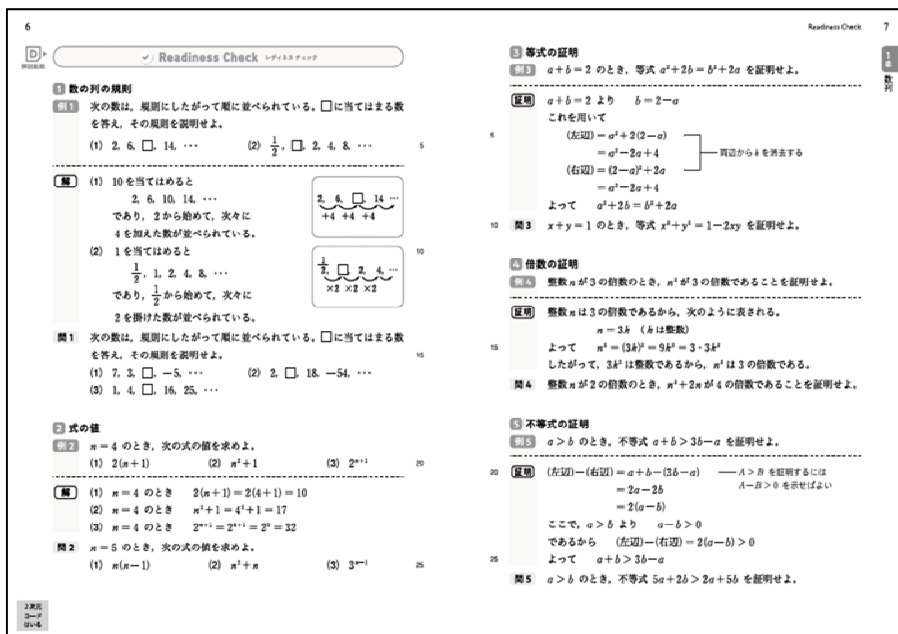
6

D
Readiness Check レディネスチェック

1 数の列の規則

例1 次の数は，規則にしたがって順に並べられている。□に当てはまる数を答え，その規則を説明せよ。

(1) 2, 6, □, 14, ⋯ (2) $\frac{1}{2}$, □, 2, 4, 8, ⋯

5

解 (1) 10を当てはめると

2, 6, 10, 14, ⋯

であり，2から始めて，次々に

4を加えた数が並べられている。

2, 6, □, 14 ⋯
+4 +4 +4

(2) 1を当てはめると

$\frac{1}{2}$, 1, 2, 4, 8, ⋯

であり，$\frac{1}{2}$から始めて，次々に

2を掛けた数が並べられている。

$\frac{1}{2}$, □, 2, 4, ⋯
×2 ×2 ×2

10

問1 次の数は，規則にしたがって順に並べられている。□に当てはまる数を答え，その規則を説明せよ。

15

(1) 7, 3, □, −5, ⋯ (2) 2, □, 18, −54, ⋯

(3) 1, 4, □, 16, 25, ⋯

2 式の値

例2 $n=4$ のとき，次の式の値を求めよ。

(1) $2(n+1)$ (2) $n^2+1$ (3) $2^{n+1}$

20

解 (1) $n=4$ のとき $2(n+1)=2(4+1)=10$

(2) $n=4$ のとき $n^2+1=4^2+1=17$

(3) $n=4$ のとき $2^{n+1}=2^{4+1}=2^5=32$

問2 $n=5$ のとき，次の式の値を求めよ。

(1) $n(n-1)$ (2) $n^2+n$ (3) $3^{n-1}$

25

2次元コード

Readiness Check 7

1章 数列

3 等式の証明

例3 $a+b=2$ のとき，等式 $a^2+2b=b^2+2a$ を証明せよ。

証明 $a+b=2$ より $b=2-a$

これを用いて

5

(左辺) $=a^2+2(2-a)$

$=a^2-2a+4$

(右辺) $=(2-a)^2+2a$

$=a^2-2a+4$

両辺からbを消去する

よって $a^2+2b=b^2+2a$

10 問3 $x+y=1$ のとき，等式 $x^2+y^2=1-2xy$ を証明せよ。

4 倍数の証明

例4 整数 $n$ が3の倍数のとき，$n^2$ が3の倍数であることを証明せよ。

証明 整数 $n$ は3の倍数であるから，次のように表される。

$n=3k$ （$k$ は整数）

15

よって $n^2=(3k)^2=9k^2=3\cdot3k^2$

したがって，$3k^2$ は整数であるから，$n^2$ は3の倍数である。

問4 整数 $n$ が2の倍数のとき，$n^2+2n$ が4の倍数であることを証明せよ。

5 不等式の証明

例5 $a>b$ のとき，不等式 $a+b>3b-a$ を証明せよ。

20 証明 (左辺)−(右辺) $=a+b-(3b-a)$

$=2a-2b$

$=2(a-b)$

$A>B$ を証明するには $A-B>0$ を示せばよい

ここで，$a>b$ より $a-b>0$

であるから (左辺)−(右辺) $=2(a-b)>0$

25

よって $a+b>3b-a$

問5 $a>b$ のとき，不等式 $5a+2b>2a+5b$ を証明せよ。